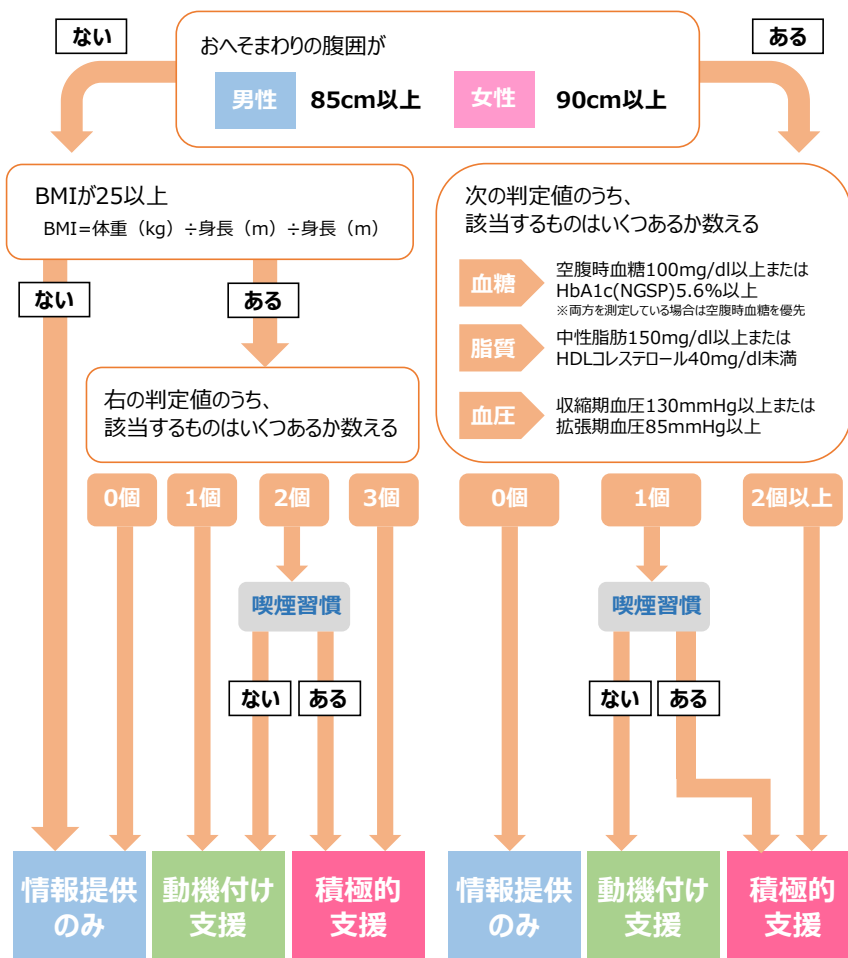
ない

おへそまわりの腹囲が

男性 85cm以上 女性 90cm以上

ある

BMIが25以上

BMI＝体重（kg）÷身長（m）÷身長（m）

ない

ある

右の判定値のうち、該当するものはいくつあるか数える

0個 1個 2個 3個

喫煙習慣

ない ある

次の判定値のうち、該当するものはいくつあるか数える

血糖 空腹時血糖100mg/dl以上または HbA1c(NGSP)5.6%以上
※両方を測定している場合は空腹時血糖を優先

脂質 中性脂肪150mg/dl以上または HDLコレステロール40mg/dl未満

血圧 収縮期血圧130mmHg以上または 拡張期血圧85mmHg以上

0個 1個 2個以上

喫煙習慣

ない ある

情報提供のみ

動機付け支援

積極的支援

情報提供のみ

動機付け支援

積極的支援